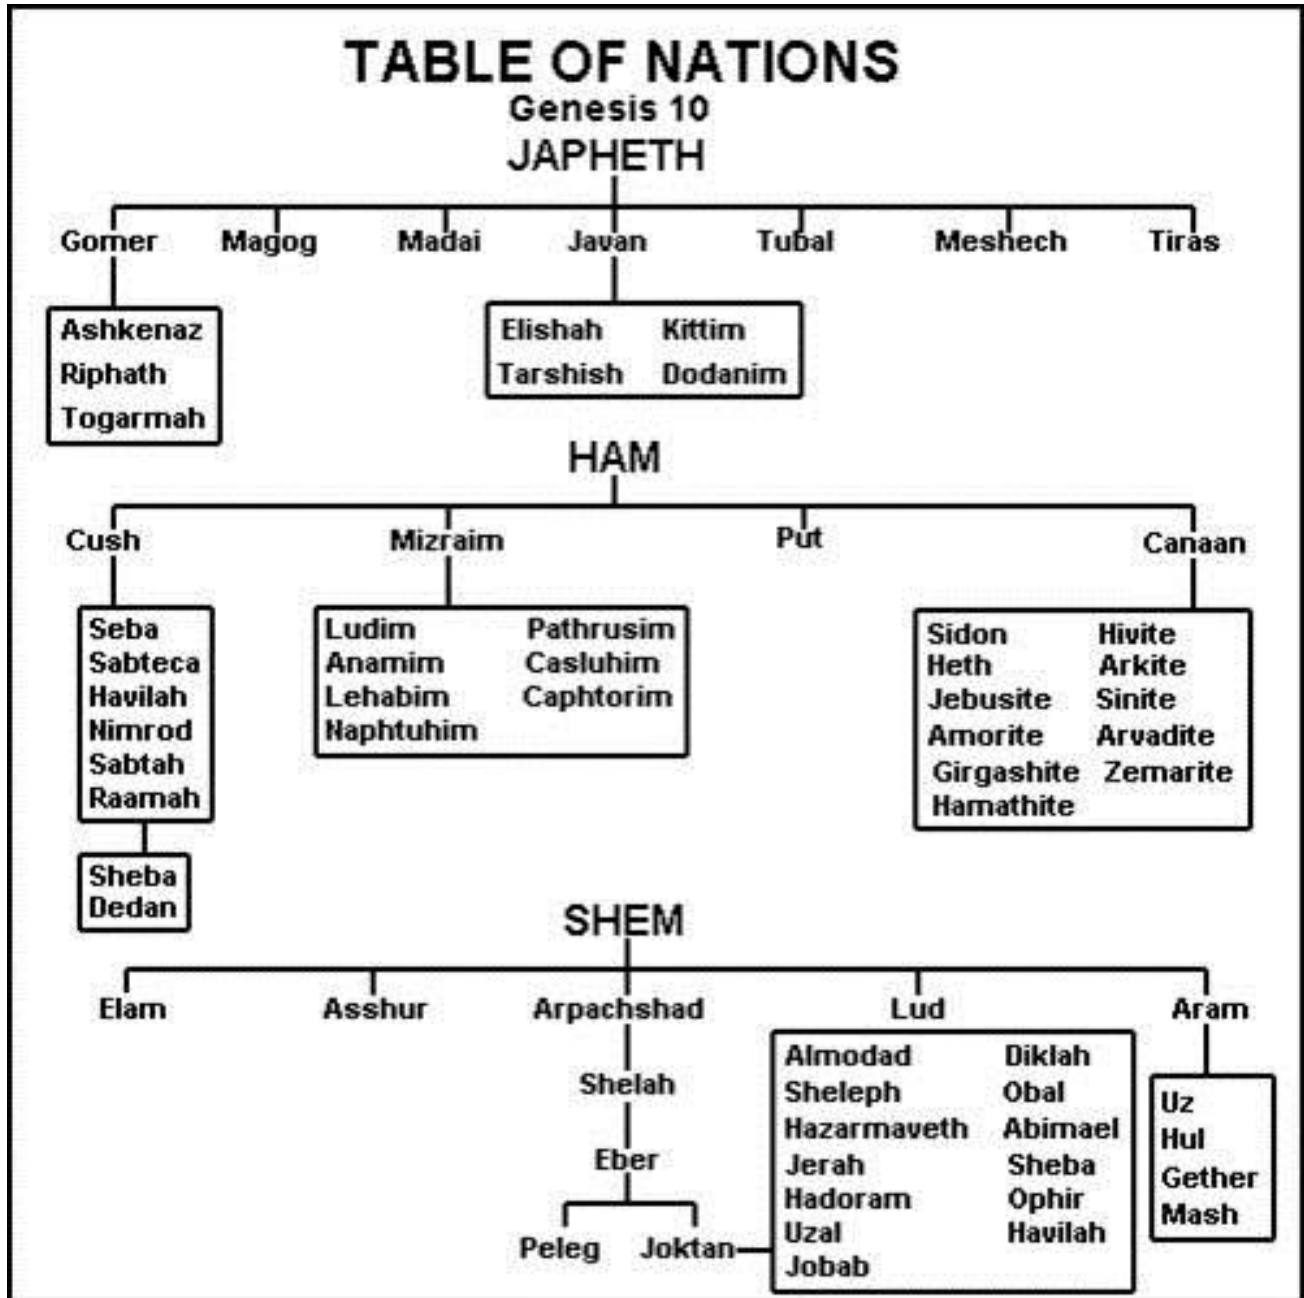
TABLE OF NATIONS
Genesis 10

JAPHETH

Gomer
Magog
Madai
Javan
Tubal
Meshech
Tiras

Ashkenaz
Riphath
Togarmah

Elishah
Kittim
Tarshish
Dodanim

HAM

Cush
Mizraim
Put
Canaan

Seba
Sabteca
Havilah
Nimrod
Sabtah
Raamah

Sheba
Dedan

Ludim
Pathrusim
Anamim
Casluhim
Lehabim
Caphtorim
Naphtuhim

Sidon
Hivite
Heth
Arkite
Jebusite
Sinite
Amorite
Arvadite
Girgashite
Zemarite
Hamathite

SHEM

Elam
Asshur
Arpachshad
Lud
Aram

Shelah
Eber
Peleg
Joktan

Almodad
Diklah
Sheleph
Obal
Hazarmaveth
Abimael
Jerah
Sheba
Hadoram
Ophir
Uzal
Havilah
Jobab

Uz
Hul
Gether
Mash